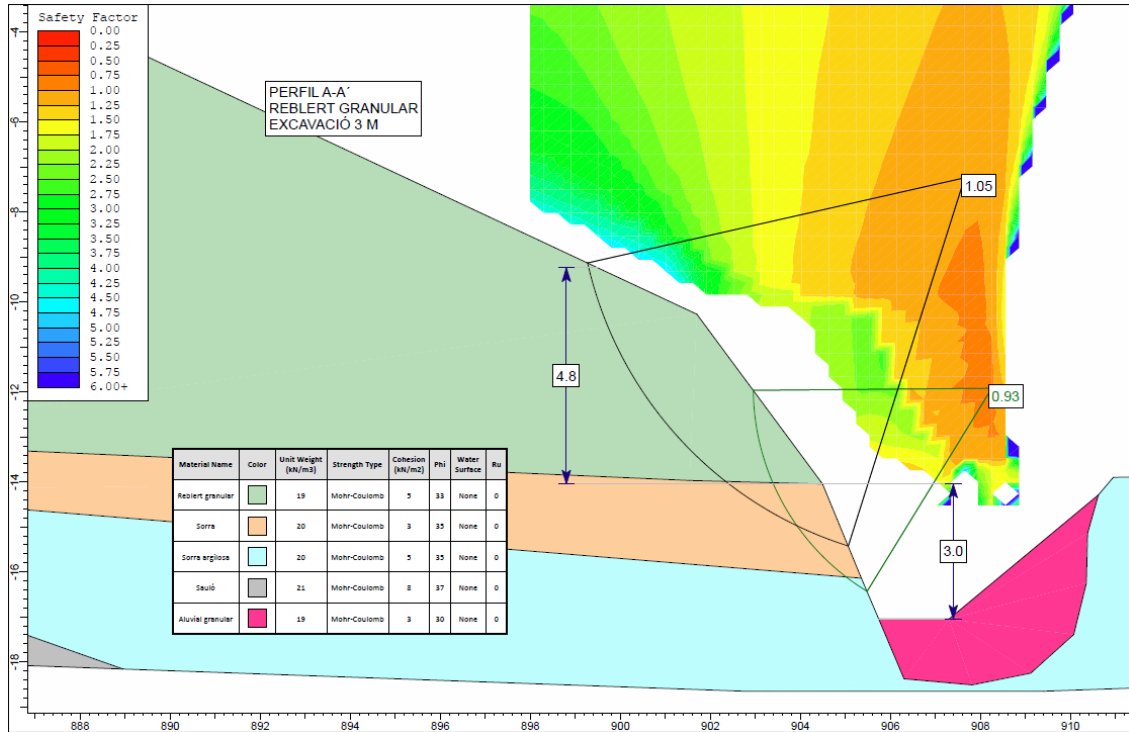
Safety Factor
0.00
0.25
0.50
0.75
1.00
1.25
1.50
1.75
2.00
2.25
2.50
2.75
3.00
3.25
3.50
3.75
4.00
4.25
4.50
4.75
5.00
5.25
5.50
5.75
6.00+

PERFIL A-A´
REBLERT GRANULAR
EXCAVACIÓ 3 M

1.05

4.8

0.93

3.0

| Material Name | Color | Unit Weight (kN/m3) | Strength Type | Cohesion (kN/m2) | Phi | Water Surface | Ru |
|---|---|---|---|---|---|---|---|
| Reblert granular | | 19 | Mohr-Coulomb | 5 | 33 | None | 0 |
| Sorra | | 20 | Mohr-Coulomb | 3 | 35 | None | 0 |
| Sorra argilosa | | 20 | Mohr-Coulomb | 5 | 35 | None | 0 |
| Sauló | | 21 | Mohr-Coulomb | 8 | 37 | None | 0 |
| Aluvial granular | | 19 | Mohr-Coulomb | 3 | 30 | None | 0 |

-4
-6
-8
-10
-12
-14
-16
-18

888
890
892
894
896
898
900
902
904
906
908
910